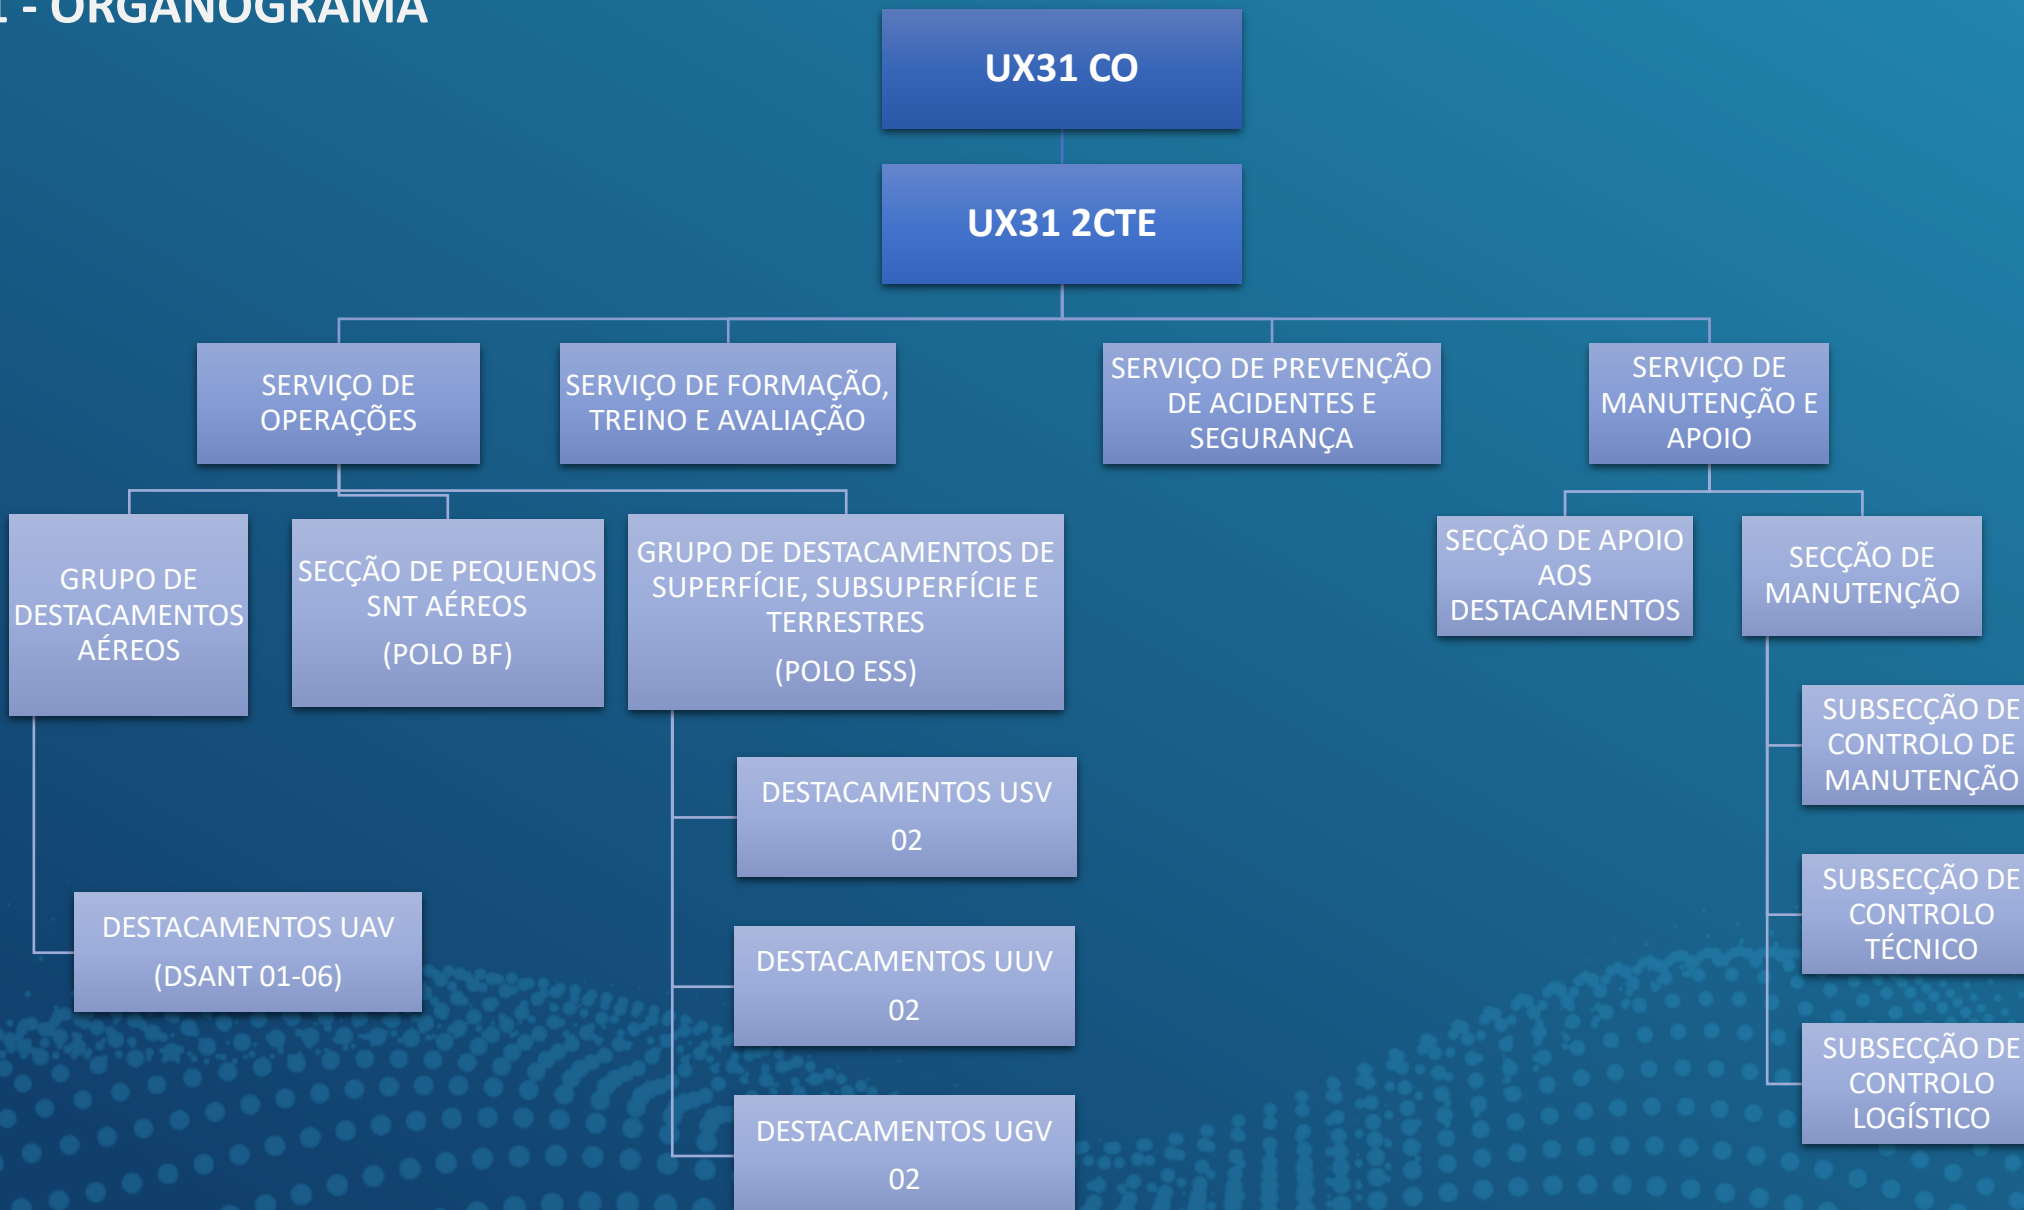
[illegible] - ORGANOGRAMA

UX31 CO

UX31 2CTE

SERVIÇO DE OPERAÇÕES

SERVIÇO DE FORMAÇÃO, TREINO E AVALIAÇÃO

SERVIÇO DE PREVENÇÃO DE ACIDENTES E SEGURANÇA

SERVIÇO DE MANUTENÇÃO E APOIO

GRUPO DE DESTACAMENTOS AÉREOS

SECÇÃO DE PEQUENOS SNT AÉREOS
(POLO BF)

GRUPO DE DESTACAMENTOS DE SUPERFÍCIE, SUBSUPERFÍCIE E TERRESTRES
(POLO ESS)

SECÇÃO DE APOIO AOS DESTACAMENTOS

SECÇÃO DE MANUTENÇÃO

SUBSECÇÃO DE CONTROLO DE MANUTENÇÃO

DESTACAMENTOS USV
02

SUBSECÇÃO DE CONTROLO TÉCNICO

DESTACAMENTOS UAV
(DSANT 01-06)

DESTACAMENTOS UUV
02

SUBSECÇÃO DE CONTROLO LOGÍSTICO

DESTACAMENTOS UGV
02